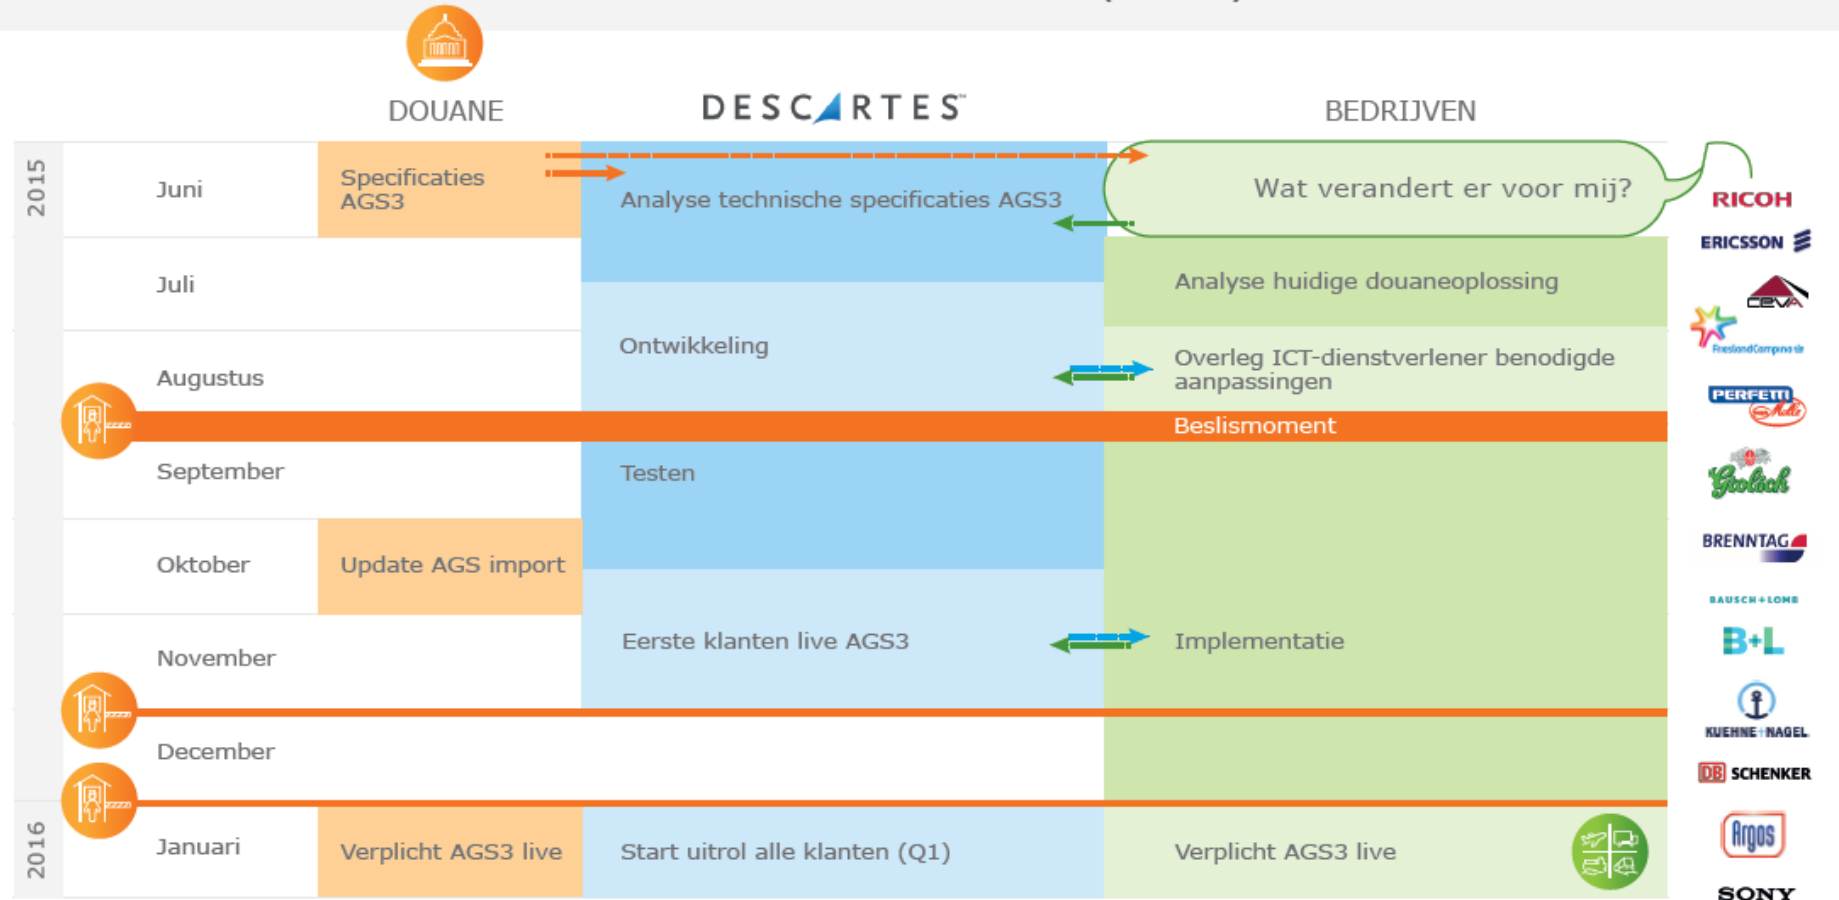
DOUANE

DESCARTES

BEDRIJVEN

2015

Juni

Specificaties AGS3

Analyse technische specificaties AGS3

Wat verandert er voor mij?

RICOH

ERICSSON

Juli

Analyse huidige douaneoplossing

CEVA

FrieslandCampina

Augustus

Ontwikkeling

Overleg ICT-dienstverlener benodigde aanpassingen

PERFETTI Van Melle

Beslismoment

September

Testen

Grolsch

Oktober

Update AGS import

BRENNTAG

BAUSCH+LOMB

B+L

November

Eerste klanten live AGS3

Implementatie

KUEHNE+NAGEL

December

DB SCHENKER

2016

Januari

Verplicht AGS3 live

Start uitrol alle klanten (Q1)

Verplicht AGS3 live

Argos

SONY